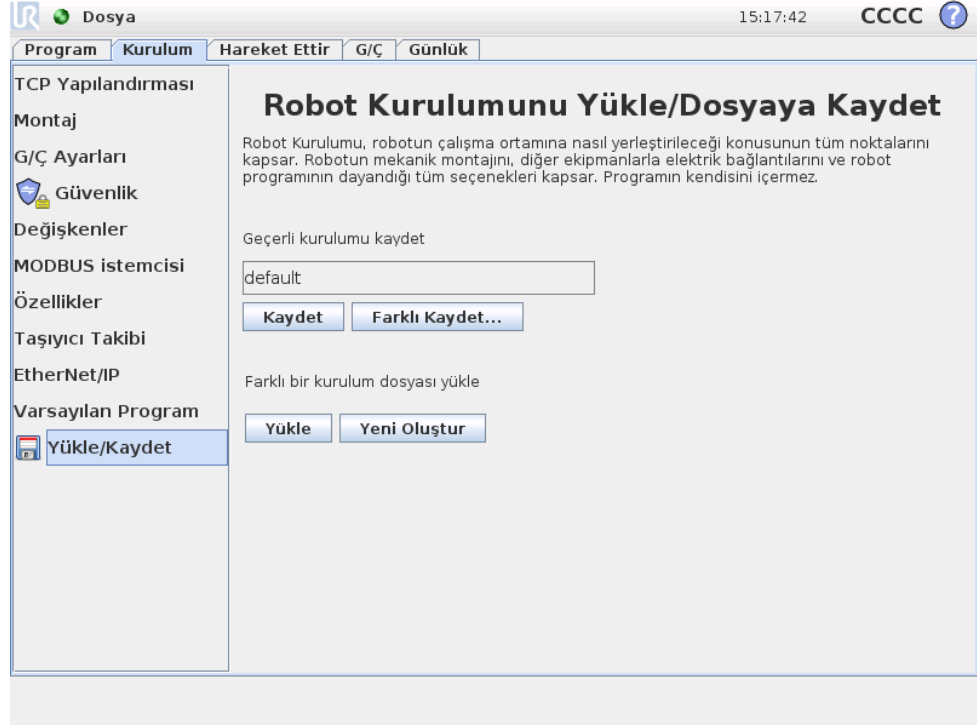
Dosya 15:17:42 CCCC

Program | Kurulum | Hareket Ettir | G/Ç | Günlük

TCP Yapılandırması
Montaj
G/Ç Ayarları
Güvenlik
Değişkenler
MODBUS istemcisi
Özellikler
Taşıyıcı Takibi
EtherNet/IP
Varsayılan Program
Yükle/Kaydet

Robot Kurulumunu Yükle/Dosyaya Kaydet

Robot Kurulumu, robotun çalışma ortamına nasıl yerleştirileceği konusunun tüm noktalarını kapsar. Robotun mekanik montajını, diğer ekipmanlarla elektrik bağlantılarını ve robot programının dayandığı tüm seçenekleri kapsar. Programın kendisini içermez.

Geçerli kurulumu kaydet

default

Kaydet | Farklı Kaydet...

Farklı bir kurulum dosyası yükle

Yükle | Yeni Oluştur